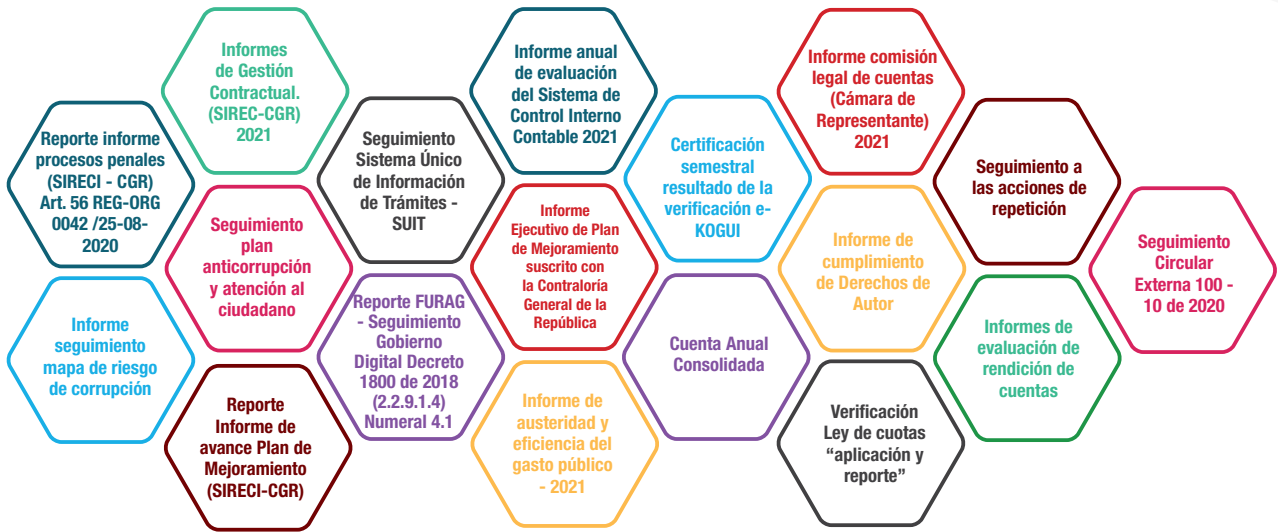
Reporte informe procesos penales (SIRECI - CGR) Art. 56 REG-ORG 0042 /25-08-2020

Informe seguimiento mapa de riesgo de corrupción

Informes de Gestión Contractual. (SIREC-CGR) 2021

Seguimiento plan anticorrupción y atención al ciudadano

Reporte Informe de avance Plan de Mejoramiento (SIRECI-CGR)

Seguimiento Sistema Único de Información de Trámites - SUIT

Reporte FURAG - Seguimiento Gobierno Digital Decreto 1800 de 2018 (2.2.9.1.4) Numeral 4.1

Informe anual de evaluación del Sistema de Control Interno Contable 2021

Informe Ejecutivo de Plan de Mejoramiento suscrito con la Contraloría General de la República

Informe de austeridad y eficiencia del gasto público - 2021

Certificación semestral resultado de la verificación e-KOGUI

Cuenta Anual Consolidada

Informe comisión legal de cuentas (Cámara de Representante) 2021

Informe de cumplimiento de Derechos de Autor

Verificación Ley de cuotas “aplicación y reporte”

Seguimiento a las acciones de repetición

Informes de evaluación de rendición de cuentas

Seguimiento Circular Externa 100 - 10 de 2020